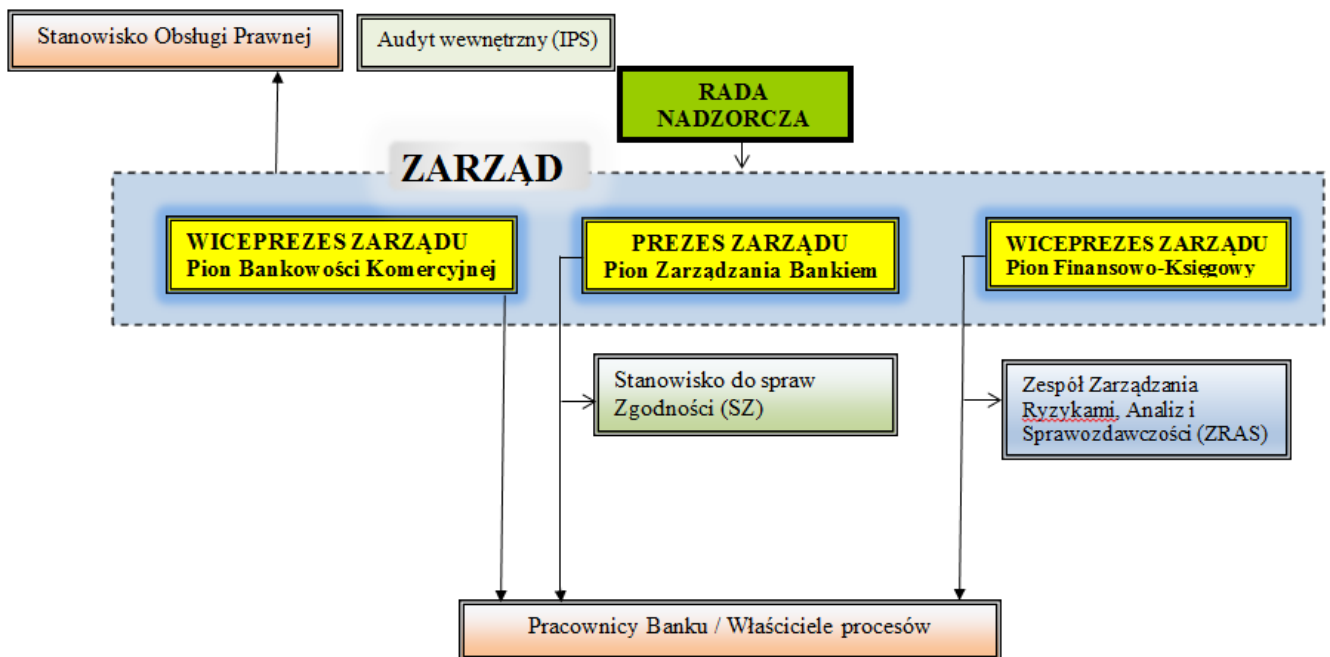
Stanowisko Obsługi Prawnej

Audyt wewnętrzny (IPS)

RADA NADZORCZA

ZARZĄD

WICEPREZES ZARZĄDU
Pion Bankowości Komercyjnej

PREZES ZARZĄDU
Pion Zarządzania Bankiem

WICEPREZES ZARZĄDU
Pion Finansowo-Księgowy

Stanowisko do spraw Zgodności (SZ)

Zespół Zarządzania Ryzykami, Analiz i Sprawozdawczości (ZRAS)

Pracownicy Banku / Właściciele procesów